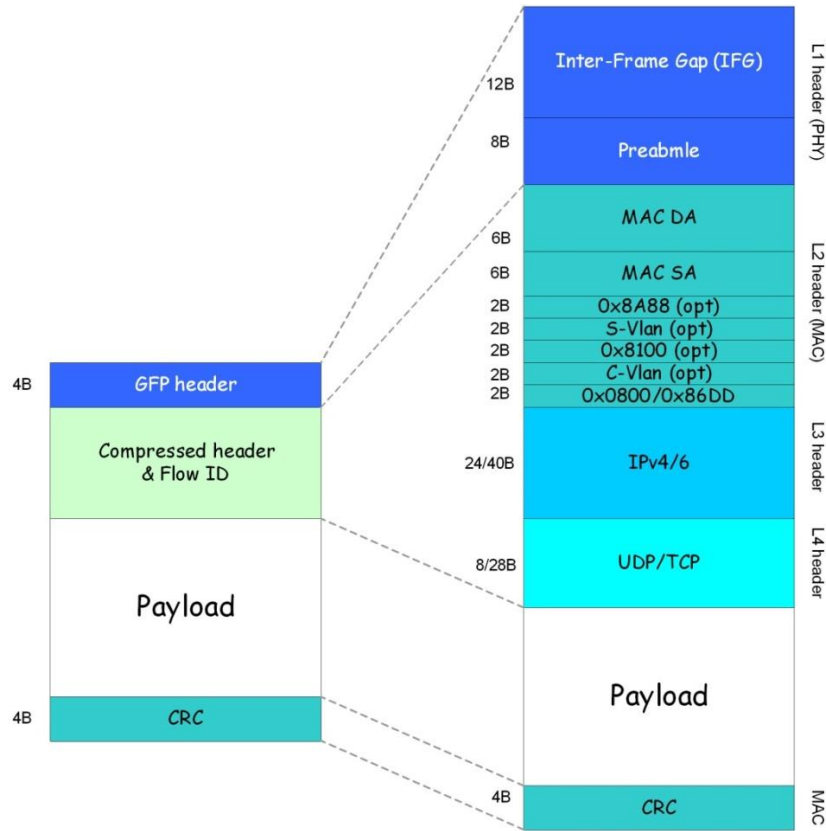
4B GFP header

Compressed header & Flow ID

Payload

4B CRC

12B Inter-Frame Gap (IFG)

8B Preabmle

L1 header (PHY)

6B MAC DA

6B MAC SA

2B 0x8A88 (opt)

2B S-Vlan (opt)

2B 0x8100 (opt)

2B C-Vlan (opt)

2B 0x0800/0x86DD

L2 header (MAC)

24/40B IPv4/6

L3 header

8/28B UDP/TCP

L4 header

Payload

4B CRC

MAC